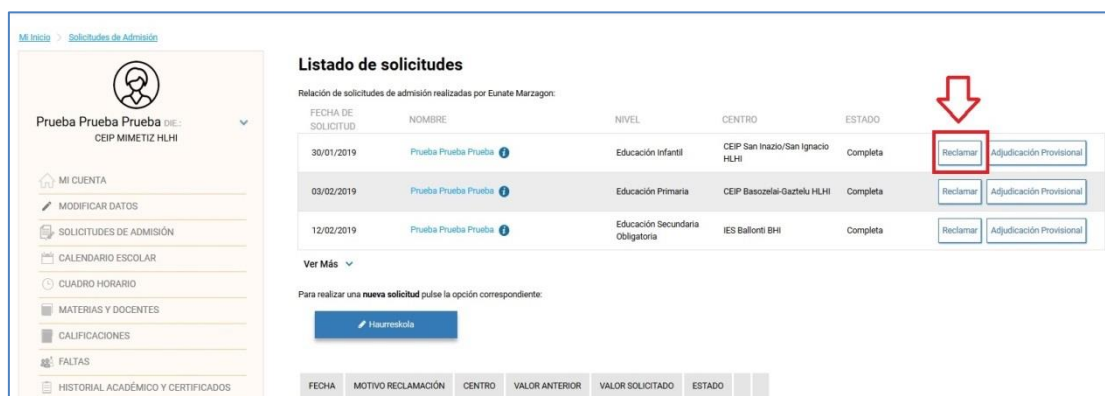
Mi Inicio > Solicitudes de Admisión

Prueba Prueba Prueba DIE:
CEIP MIMETIZ HLHI

MI CUENTA
MODIFICAR DATOS
SOLICITUDES DE ADMISIÓN
CALENDARIO ESCOLAR
CUADRO HORARIO
MATERIAS Y DOCENTES
CALIFICACIONES
FALTAS
HISTORIAL ACADÉMICO Y CERTIFICADOS

Listado de solicitudes

Relación de solicitudes de admisión realizadas por Eunate Marzagon:

| FECHA DE SOLICITUD | NOMBRE | NIVEL | CENTRO | ESTADO | | |
|---|---|---|---|---|---|---|
| 30/01/2019 | Prueba Prueba Prueba | Educación Infantil | CEIP San Inazio/San Ignacio HLHI | Completa | Reclamar | Adjudicación Provisional |
| 03/02/2019 | Prueba Prueba Prueba | Educación Primaria | CEIP Basozelai-Gaztelu HLHI | Completa | Reclamar | Adjudicación Provisional |
| 12/02/2019 | Prueba Prueba Prueba | Educación Secundaria Obligatoria | IES Ballonti BHI | Completa | Reclamar | Adjudicación Provisional |

Ver Más

Para realizar una **nueva solicitud** pulse la opción correspondiente:

Haurreskola

| FECHA | MOTIVO RECLAMACIÓN | CENTRO | VALOR ANTERIOR | VALOR SOLICITADO | ESTADO | | |
|---|---|---|---|---|---|---|---|